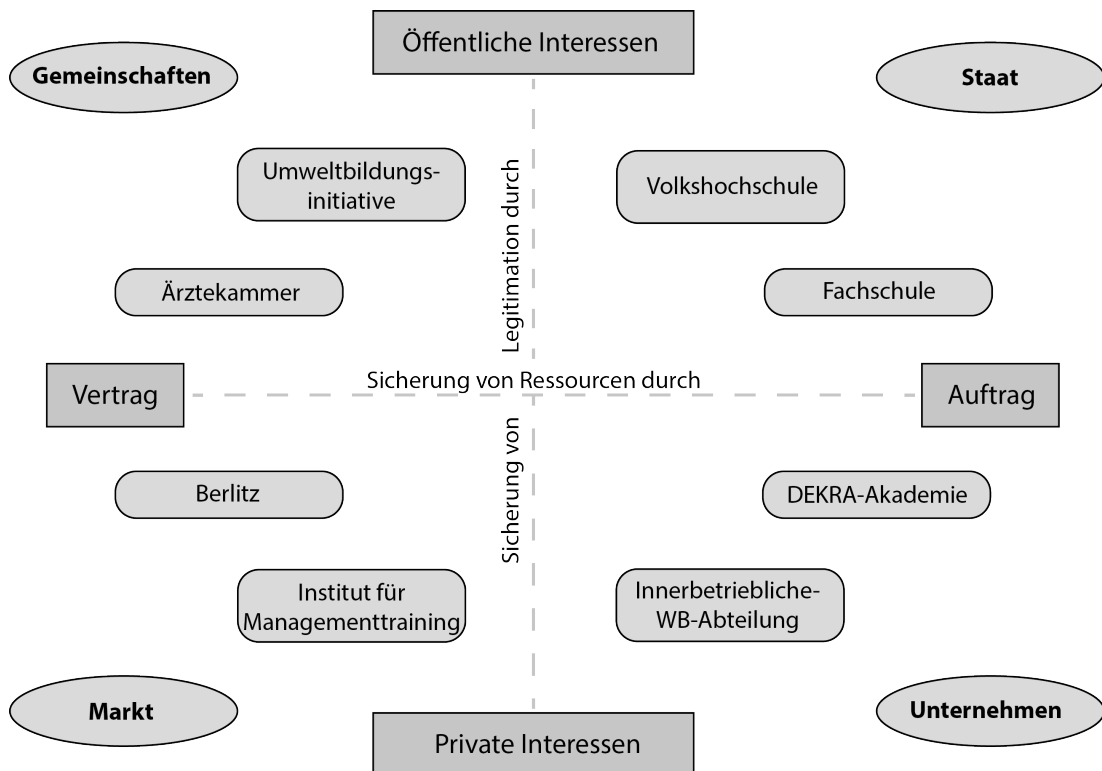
Öffentliche Interessen

Gemeinschaften

Staat

Umweltbildungsinitiative

Legitimation durch

Volkshochschule

Ärztekammer

Fachschule

Vertrag

Sicherung von Ressourcen durch

Auftrag

Sicherung von

Berlitz

DEKRA-Akademie

Institut für Managementtraining

Innerbetriebliche-WB-Abteilung

Markt

Unternehmen

Private Interessen